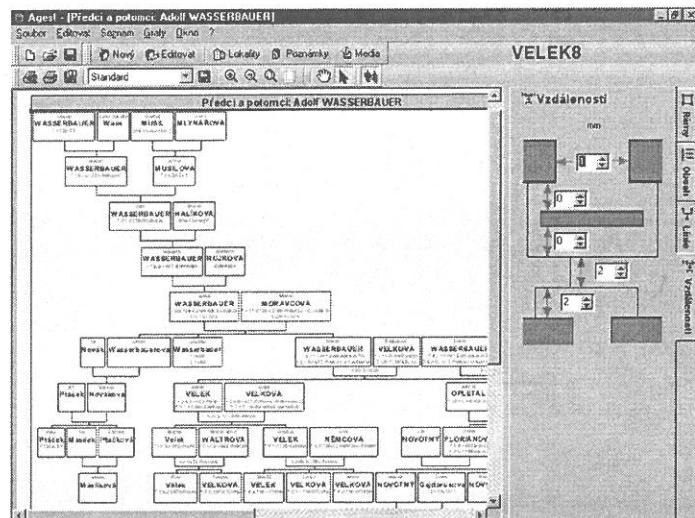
Agest - [Předci a potomci: Adolf WASSERBAUER]
Soubor Editovat Seznam Grafy Okno ?
Nový Editovat Lokality Poznámky Media
VELEK8
Standard
Předci a potomci: Adolf WASSERBAUER
WASSERBAUER Wais MUSIL MLYNÁŘOVÁ
WASSERBAUER MUSILOVÁ
WASSERBAUER HALÍKOVÁ
WASSERBAUER ROZKOVÁ
WASSERBAUER MORAVCOVÁ
Novák Wasserbauerová Wasserbauer WASSERBAUER VELKOVÁ WASSERBAUER
Ptáček Novákova VELEK VELKOVÁ OPLETAL
Ptáček Maděk Ptáčková Velek WALTROVÁ VELEK NĚMCOVÁ NOVOTNÝ FLORIANOVÁ
Macíková Velek VELKOVÁ VELEK VELKOVÁ VELEK NOVOTNÝ Gajdarusová
Vzdálenosti
mm
0
0
0
2
2
Rámy Obsah Linie Vzdálenosti